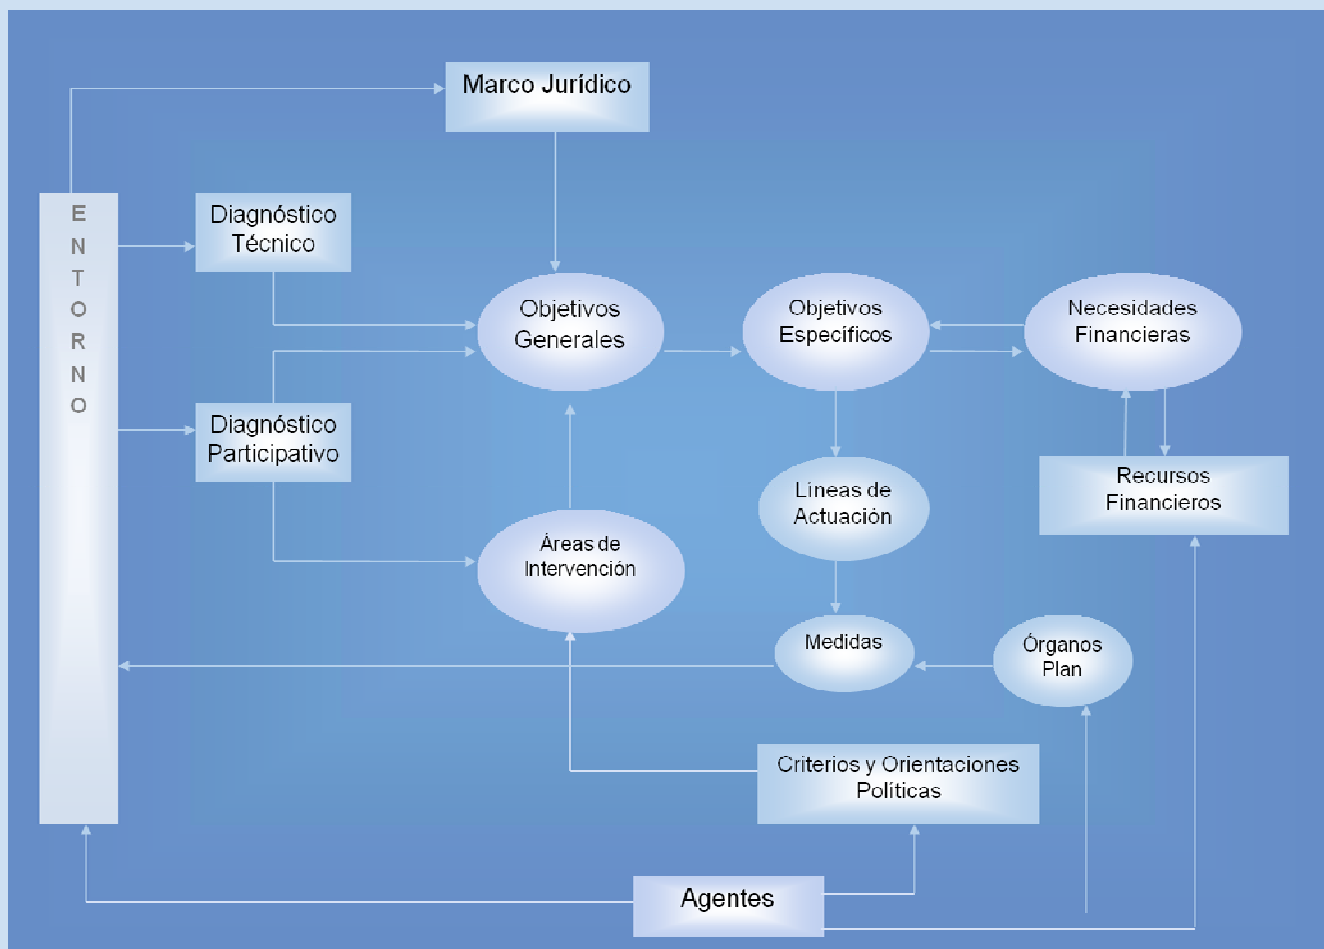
Marco Jurídico

E N T O R N O

Diagnóstico Técnico

Diagnóstico Participativo

Objetivos Generales

Objetivos Específicos

Necesidades Financieras

Recursos Financieros

Líneas de Actuación

Áreas de Intervención

Medidas

Órganos Plan

Criterios y Orientaciones Políticas

Agentes